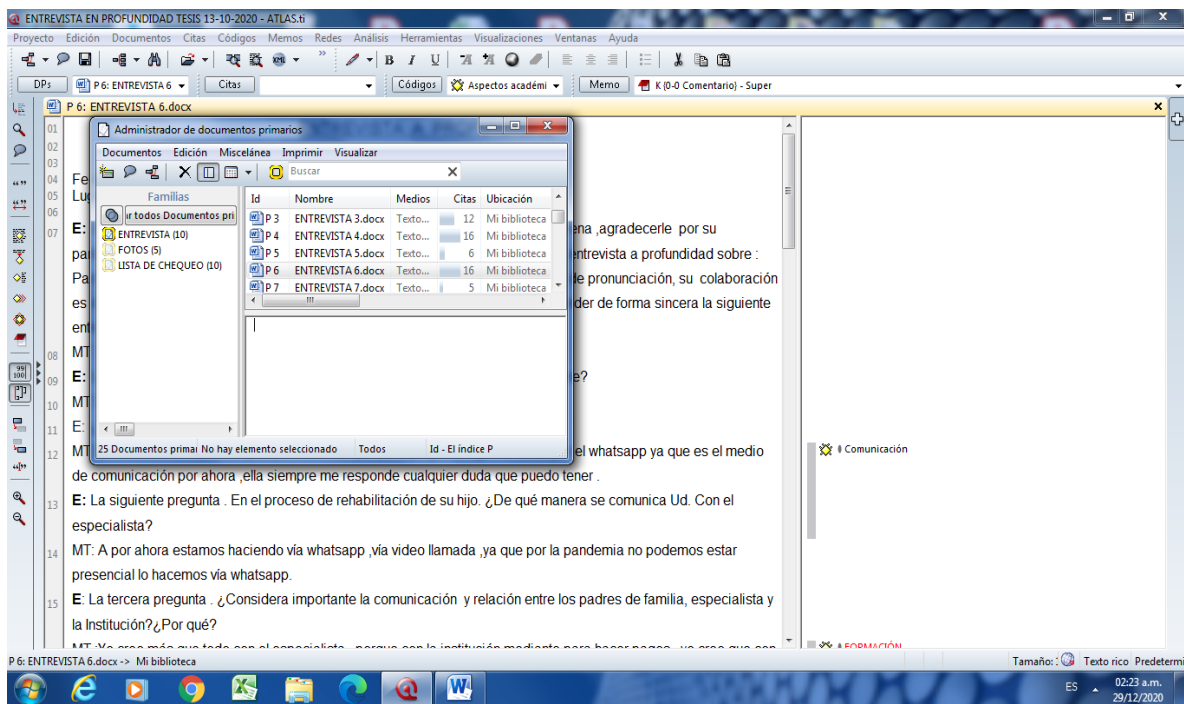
ENTREVISTA EN PROFUNDIDAD TESIS 13-10-2020 - ATLAS.ti

Proyecto Edición Documentos Citas Códigos Memos Redes Análisis Herramientas Visualizaciones Ventanas Ayuda

DPs | P 6: ENTREVISTA 6 | Citas | Códigos | Aspectos académi | Memo | K (0-0 Comentario) - Super

P 6: ENTREVISTA 6.docx

Administrador de documentos primarios

Documentos Edición Miscelánea Imprimir Visualizar

Buscar

Familias
r todos Documentos pri
ENTREVISTA (10)
FOTOS (5)
LISTA DE CHEQUEO (10)

| Id | Nombre | Medios | Citas | Ubicación |
|---|---|---|---|---|
| P 3 | ENTREVISTA 3.docx | Texto... | 12 | Mi biblioteca |
| P 4 | ENTREVISTA 4.docx | Texto... | 16 | Mi biblioteca |
| P 5 | ENTREVISTA 5.docx | Texto... | 6 | Mi biblioteca |
| P 6 | ENTREVISTA 6.docx | Texto... | 16 | Mi biblioteca |
| P 7 | ENTREVISTA 7.docx | Texto... | 5 | Mi biblioteca |

25 Documentos primai No hay elemento seleccionado Todos Id - El índice P

01
02
03
04 Fe
05 Lu
06
07 E: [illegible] ena ,agradecerle por su pa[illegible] entrevista a profundidad sobre : Pa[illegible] de pronunciación, su colaboración es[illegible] der de forma sincera la siguiente ent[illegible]
08 MT
09 E: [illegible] e?
10 MT
11 E:
12 MT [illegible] el whatsapp ya que es el medio de comunicación por ahora ,ella siempre me responde cualquier duda que puedo tener .

13 E: La siguiente pregunta . En el proceso de rehabilitación de su hijo. ¿De qué manera se comunica Ud. Con el especialista?

14 MT: A por ahora estamos haciendo vía whatsapp ,vía video llamada ,ya que por la pandemia no podemos estar presencial lo hacemos vía whatsapp.

15 E: La tercera pregunta . ¿Considera importante la comunicación y relación entre los padres de familia, especialista y la Institución?¿Por qué?

MT: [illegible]

Comunicación
FORMACIÓN

P 6: ENTREVISTA 6.docx -> Mi biblioteca

Tamaño: Texto rico Predetermi

ES 02:23 a.m. 29/12/2020